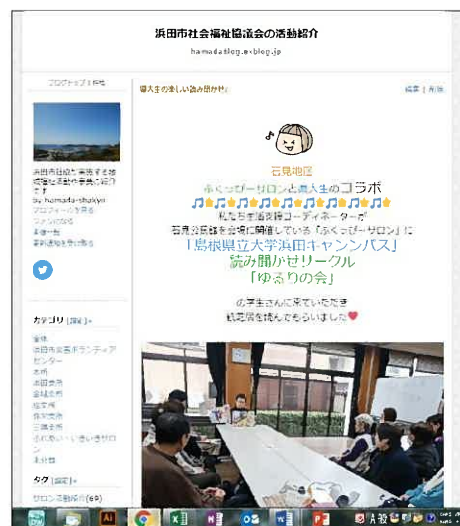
浜田市社会福祉協議会の活動紹介

hamada.blog.e-blog.jp

プロフィール | 作成

浜田市目線で事業する地域福祉を推進する浜田市社協です。

by hamada-shakyo

プロフィールを見る

ファンになる

本棚一覧

更新通知を受け取る

カテゴリ [編集] ▼

全体

浜田市社協ボランティアセンター

本所

浜田支所

金城支所

旭支所

弥栄支所

三隅支所

ふれあい・いきいきサロン

未分類

タグ [編集] ▼

サロン活動紹介(69)

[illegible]の楽しい読み聞かせ

編集 | 削除

石見地区

ふくっぴーサロンと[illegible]生のコラボ

私たち生活支援コーディネーターが

石見公民館を会場に開催している「ふくっぴーサロン」に

「島根県立大学浜田キャンパス」

読み聞かせサークル

「ゆるりの会」

の学生さんに来ていただき

紙芝居を読んでもらいました